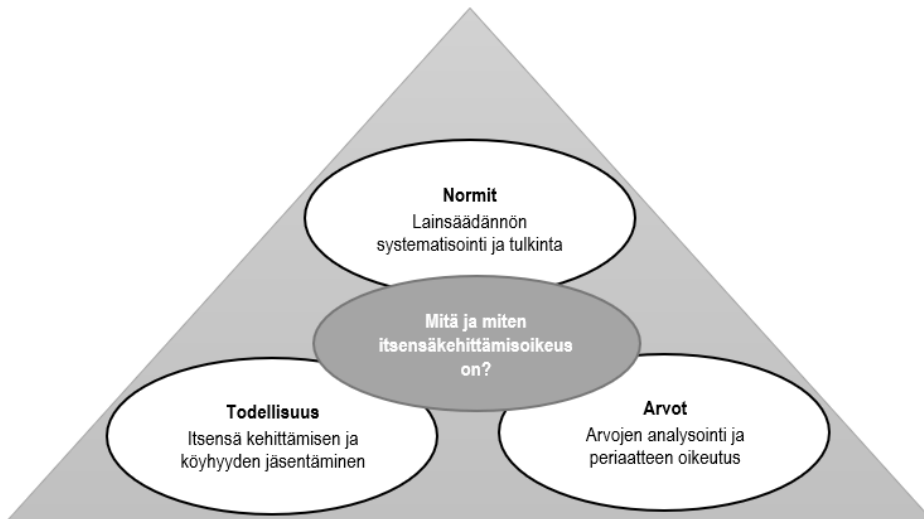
Normit
Lainsäädännön systematisointi ja tulkinta

Mitä ja miten itsensäkehittämisoikeus on?

Todellisuus
Itsensä kehittämisen ja köyhyyden jäsentäminen

Arvot
Arvojen analysointi ja periaatteen oikeutus